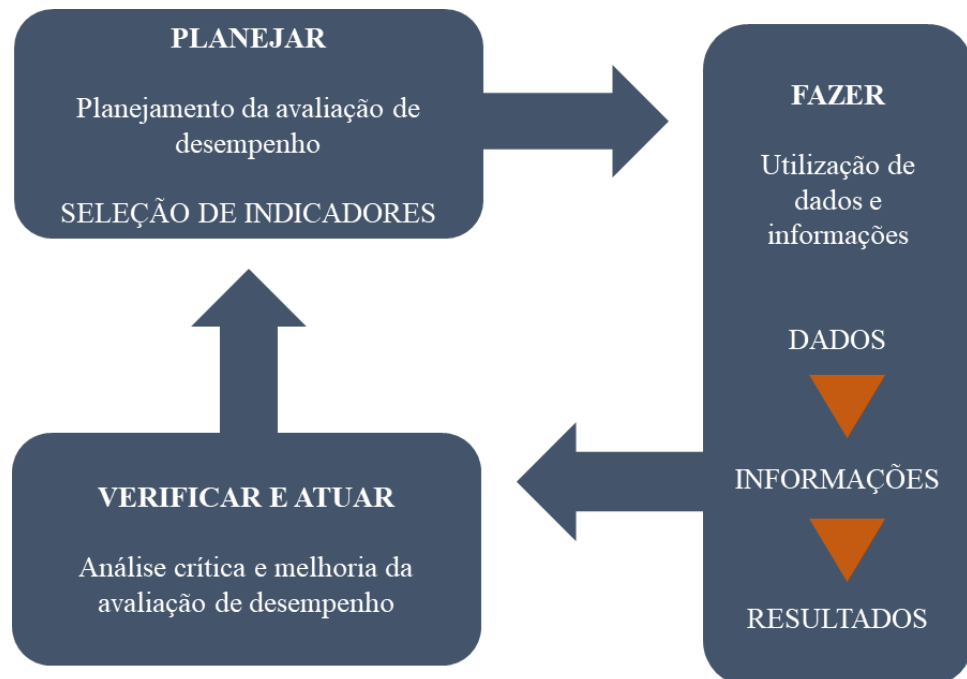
PLANEJAR

Planejamento da avaliação de desempenho

SELEÇÃO DE INDICADORES

FAZER

Utilização de dados e informações

DADOS

INFORMAÇÕES

RESULTADOS

VERIFICAR E ATUAR

Análise crítica e melhoria da avaliação de desempenho